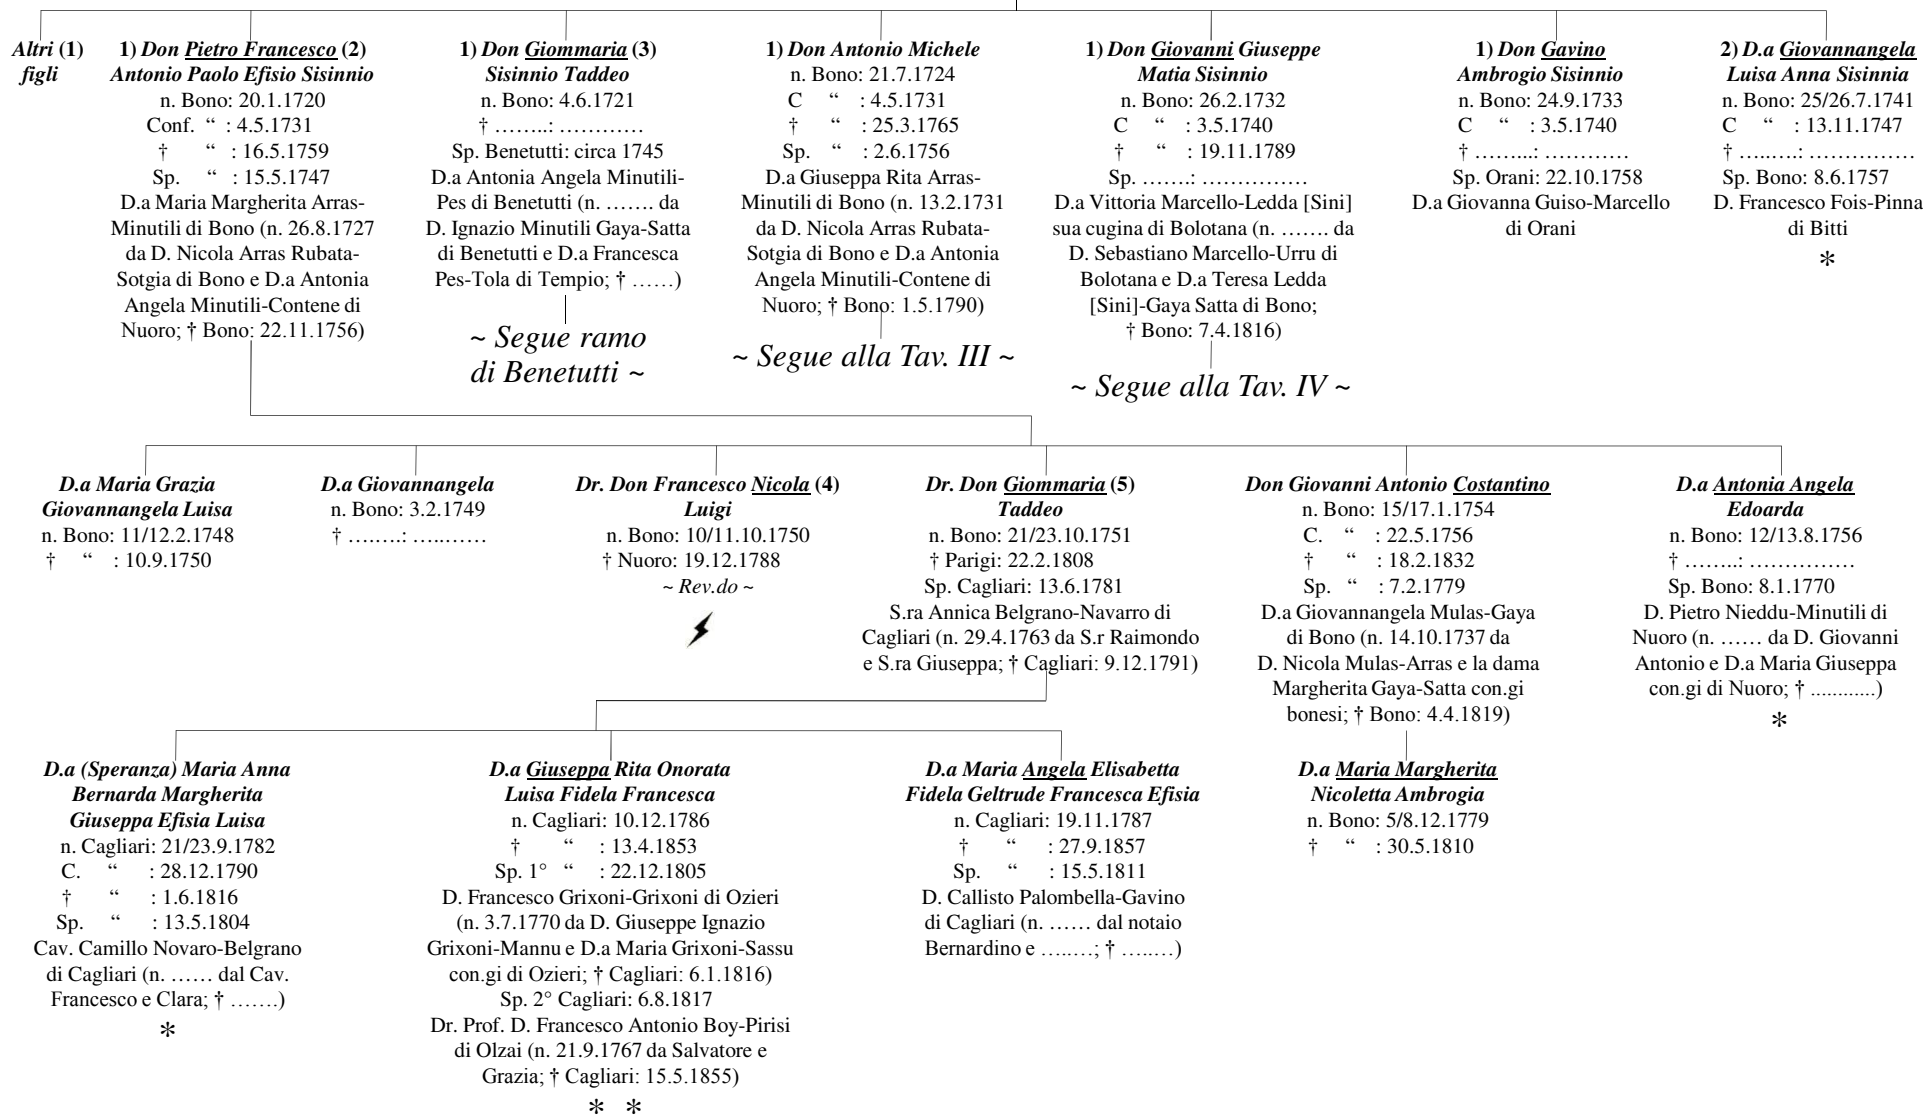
*Altri* **(1)** *figli*

**1)** ***Don Pietro Francesco* (2) *Antonio Paolo Efisio Sisinnio***
n. Bono: 20.1.1720
Conf. " : 4.5.1731
† " : 16.5.1759
Sp. " : 15.5.1747
D.a Maria Margherita Arras-Minutili di Bono (n. 26.8.1727 da D. Nicola Arras Rubata-Sotgia di Bono e D.a Antonia Angela Minutili-Contene di Nuoro; † Bono: 22.11.1756)

**1)** ***Don Giommaria* (3) *Sisinnio Taddeo***
n. Bono: 4.6.1721
† ……..: …………
Sp. Benetutti: circa 1745
D.a Antonia Angela Minutili-Pes di Benetutti (n. ……. da D. Ignazio Minutili Gaya-Satta di Benetutti e D.a Francesca Pes-Tola di Tempio; † ……)

*~ Segue ramo di Benetutti ~*

**1)** ***Don Antonio Michele***
n. Bono: 21.7.1724
C " : 4.5.1731
† " : 25.3.1765
Sp. " : 2.6.1756
D.a Giuseppa Rita Arras-Minutili di Bono (n. 13.2.1731 da D. Nicola Arras Rubata-Sotgia di Bono e D.a Antonia Angela Minutili-Contene di Nuoro; † Bono: 1.5.1790)

*~ Segue alla Tav. III ~*

**1)** ***Don Giovanni Giuseppe Matia Sisinnio***
n. Bono: 26.2.1732
C " : 3.5.1740
† " : 19.11.1789
Sp. …….: ……………
D.a Vittoria Marcello-Ledda [Sini] sua cugina di Bolotana (n. ……. da D. Sebastiano Marcello-Urru di Bolotana e D.a Teresa Ledda [Sini]-Gaya Satta di Bono; † Bono: 7.4.1816)

*~ Segue alla Tav. IV ~*

**1)** ***Don Gavino Ambrogio Sisinnio***
n. Bono: 24.9.1733
C " : 3.5.1740
† ……..: …………
Sp. Orani: 22.10.1758
D.a Giovanna Guiso-Marcello di Orani

**2)** ***D.a Giovannangela Luisa Anna Sisinnia***
n. Bono: 25/26.7.1741
C " : 13.11.1747
† ……..: ……………
Sp. Bono: 8.6.1757
D. Francesco Fois-Pinna di Bitti
*

***D.a Maria Grazia Giovannangela Luisa***
n. Bono: 11/12.2.1748
† " : 10.9.1750

***D.a Giovannangela***
n. Bono: 3.2.1749
† ……..: ……..……

***Dr. Don Francesco Nicola* (4) *Luigi***
n. Bono: 10/11.10.1750
† Nuoro: 19.12.1788
*~ Rev.do ~*

***Dr. Don Giommaria* (5) *Taddeo***
n. Bono: 21/23.10.1751
† Parigi: 22.2.1808
Sp. Cagliari: 13.6.1781
S.ra Annica Belgrano-Navarro di Cagliari (n. 29.4.1763 da S.r Raimondo e S.ra Giuseppa; † Cagliari: 9.12.1791)

***Don Giovanni Antonio Costantino***
n. Bono: 15/17.1.1754
C. " : 22.5.1756
† " : 18.2.1832
Sp. " : 7.2.1779
D.a Giovannangela Mulas-Gaya di Bono (n. 14.10.1737 da D. Nicola Mulas-Arras e la dama Margherita Gaya-Satta con.gi bonesi; † Bono: 4.4.1819)

***D.a Antonia Angela Edoarda***
n. Bono: 12/13.8.1756
† ……..: ……………
Sp. Bono: 8.1.1770
D. Pietro Nieddu-Minutili di Nuoro (n. …… da D. Giovanni Antonio e D.a Maria Giuseppa con.gi di Nuoro; † ...........)
*

***D.a (Speranza) Maria Anna Bernarda Margherita Giuseppa Efisia Luisa***
n. Cagliari: 21/23.9.1782
C. " : 28.12.1790
† " : 1.6.1816
Sp. " : 13.5.1804
Cav. Camillo Novaro-Belgrano di Cagliari (n. …… dal Cav. Francesco e Clara; † …….)
*

***D.a Giuseppa Rita Onorata Luisa Fidela Francesca***
n. Cagliari: 10.12.1786
† " : 13.4.1853
Sp. 1° " : 22.12.1805
D. Francesco Grixoni-Grixoni di Ozieri (n. 3.7.1770 da D. Giuseppe Ignazio Grixoni-Mannu e D.a Maria Grixoni-Sassu con.gi di Ozieri; † Cagliari: 6.1.1816)
Sp. 2° Cagliari: 6.8.1817
Dr. Prof. D. Francesco Antonio Boy-Pirisi di Olzai (n. 21.9.1767 da Salvatore e Grazia; † Cagliari: 15.5.1855)
* *

***D.a Maria Angela Elisabetta Fidela Geltrude Francesca Efisia***
n. Cagliari: 19.11.1787
† " : 27.9.1857
Sp. " : 15.5.1811
D. Callisto Palombella-Gavino di Cagliari (n. …… dal notaio Bernardino e …..…; † …..…)

***D.a Maria Margherita Nicoletta Ambrogia***
n. Bono: 5/8.12.1779
† " : 30.5.1810